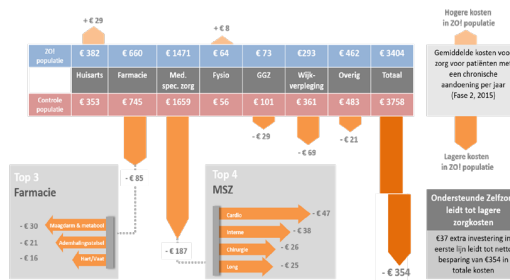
+ € 29

+ € 8

Hogere kosten in ZO! populatie

| ZO! populatie | € 382 | € 660 | € 1471 | € 64 | € 73 | €293 | € 462 | € 3404 |
|---|---|---|---|---|---|---|---|---|
| | Huisarts | Farmacie | Med. spec. zorg | Fysio | GGZ | Wijk-verpleging | Overig | Totaal |
| Controle populatie | € 353 | € 745 | € 1659 | € 56 | € 101 | € 361 | € 483 | € 3758 |

Gemiddelde kosten voor zorg voor patiënten met een chronische aandoening per jaar (Fase 2, 2015)

- € 29

- € 69

- € 21

Lagere kosten in ZO! populatie

Top 3 Farmacie

- € 85

- € 30 Maagdarm & metabool

- € 21 Ademhalingsstelsel

- € 16 Hart/Vaat

- € 187

Top 4 MSZ

Cardio - € 47

Interne - € 36

Chirurgie - € 26

Long - € 25

- € 354

Ondersteunde Zelfzorg leidt tot lagere zorgkosten

€37 extra investering in eerste lijn leidt tot netto besparing van €354 in totale kosten